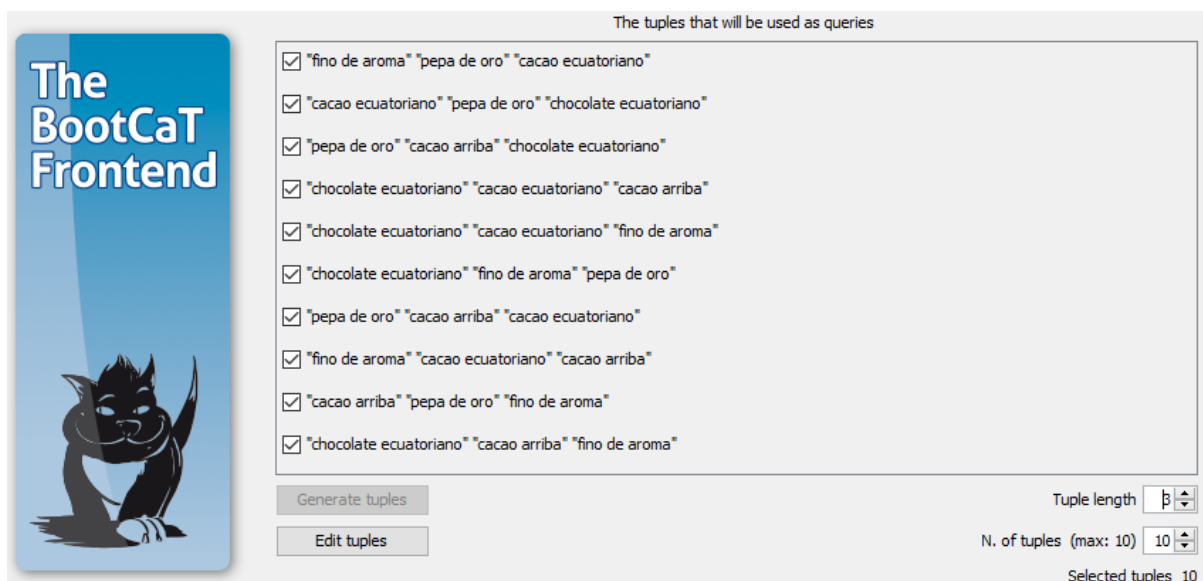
The BootCaT Frontend

The tuples that will be used as queries

"fino de aroma" "pepa de oro" "cacao ecuatoriano"

"cacao ecuatoriano" "pepa de oro" "chocolate ecuatoriano"

"pepa de oro" "cacao arriba" "chocolate ecuatoriano"

"chocolate ecuatoriano" "cacao ecuatoriano" "cacao arriba"

"chocolate ecuatoriano" "cacao ecuatoriano" "fino de aroma"

"chocolate ecuatoriano" "fino de aroma" "pepa de oro"

"pepa de oro" "cacao arriba" "cacao ecuatoriano"

"fino de aroma" "cacao ecuatoriano" "cacao arriba"

"cacao arriba" "pepa de oro" "fino de aroma"

"chocolate ecuatoriano" "cacao arriba" "fino de aroma"

Generate tuples

Edit tuples

Tuple length 3

N. of tuples (max: 10) 10

Selected tuples 10